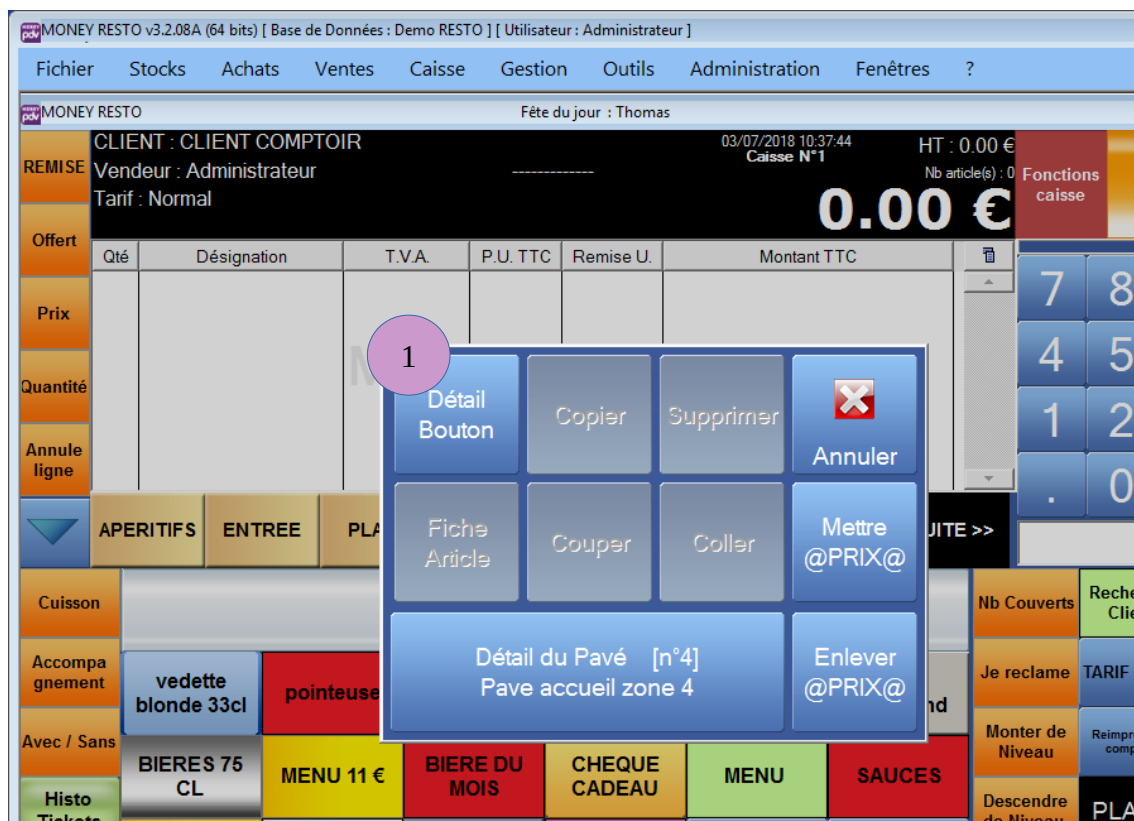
MONEY RESTO v3.2.08A (64 bits) [ Base de Données : Demo RESTO ] [ Utilisateur : Administrateur ]

Fichier Stocks Achats Ventes Caisse Gestion Outils Administration Fenêtres ?

MONEY RESTO

Fête du jour : Thomas

REMISE

Offert

Prix

Quantité

Annule ligne

CLIENT : CLIENT COMPTOIR
Vendeur : Administrateur
Tarif : Normal

-------------

03/07/2018 10:37:44
Caisse N°1

HT : 0.00 €
Nb article(s) : 0

0.00 €

Fonctions caisse

| Qté | Désignation | T.V.A. | P.U. TTC | Remise U. | Montant TTC |
|---|---|---|---|---|---|

7 8
4 5
1 2
. 0

1

Détail Bouton

Copier

Supprimer

Annuler

Fiche Article

Couper

Coller

Mettre @PRIX@

Détail du Pavé [n°4]
Pave accueil zone 4

Enlever @PRIX@

APERITIFS ENTREE PLA

UITE >>

Cuisson

Accompagnement

Avec / Sans

Histo Tickets

vedette blonde 33cl

pointeuse

nd

BIERES 75 CL

MENU 11 €

BIERE DU MOIS

CHEQUE CADEAU

MENU

SAUCES

Nb Couverts

Je reclame

Monter de Niveau

Descendre de Niveau

Reche Cli

TARIF

Reimpr comp

PLA